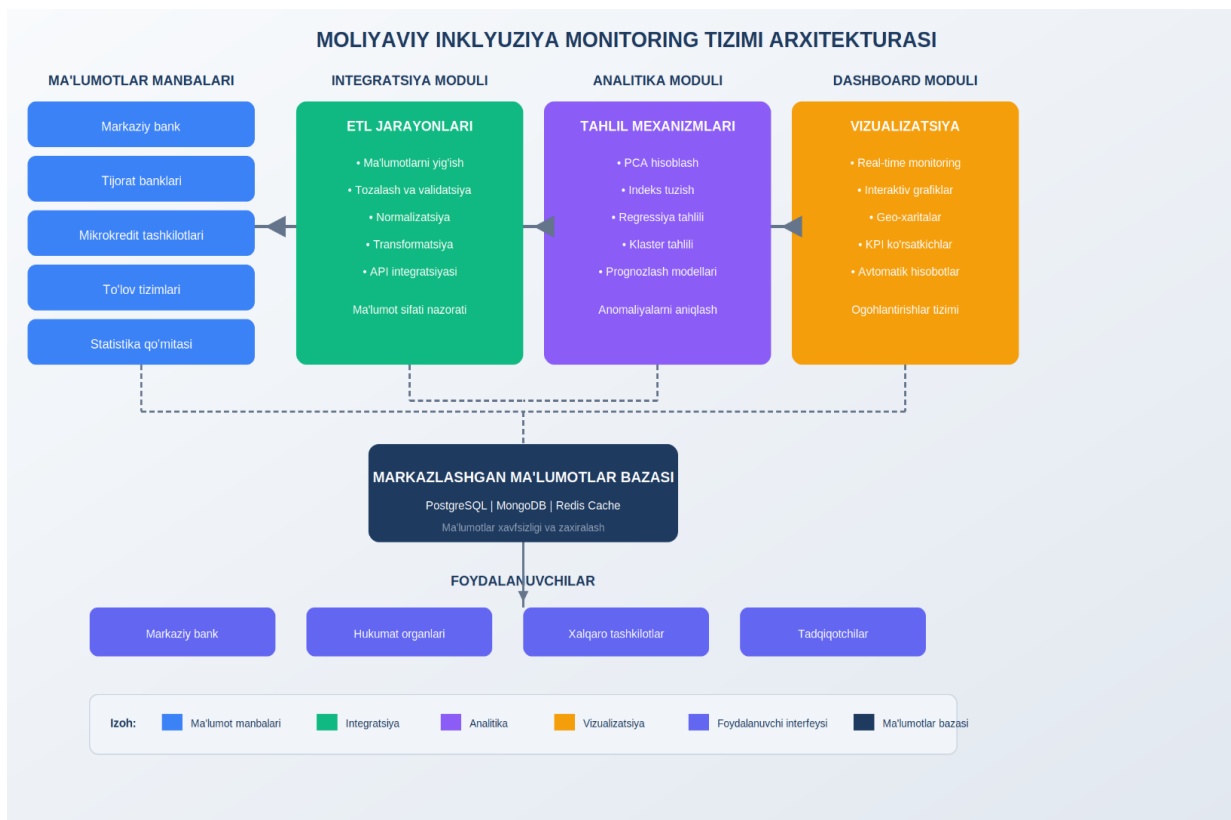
MOLIYAVIY INKLYUZIYA MONITORING TIZIMI ARXITEKTURASI

MA'LUMOTLAR MANBALARI

Markaziy bank

Tijorat banklari

Mikrokredit tashkilotlari

To'lov tizimlari

Statistika qo'mitasi

INTEGRATSIYA MODULI

ETL JARAYONLARI

• Ma'lumotlarni yig'ish
• Tozalash va validatsiya
• Normalizatsiya
• Transformatsiya
• API integratsiyasi

Ma'lumot sifati nazorati

ANALITIKA MODULI

TAHLIL MEXANIZMLARI

• PCA hisoblash
• Indeks tuzish
• Regressiya tahlili
• Klaster tahlili
• Prognozlash modellari

Anomaliyalarni aniqlash

DASHBOARD MODULI

VIZUALIZATSIYA

• Real-time monitoring
• Interaktiv grafiklar
• Geo-xaritalar
• KPI ko'rsatkichlar
• Avtomatik hisobotlar

Ogohlantirishlar tizimi

MARKAZLASHGAN MA'LUMOTLAR BAZASI

PostgreSQL | MongoDB | Redis Cache

Ma'lumotlar xavfsizligi va zaxiralash

FOYDALANUVCHILAR

Markaziy bank

Hukumat organlari

Xalqaro tashkilotlar

Tadqiqotchilar

Izoh: Ma'lumot manbalari Integratsiya Analitika Vizualizatsiya Foydalanuvchi interfeysi Ma'lumotlar bazasi